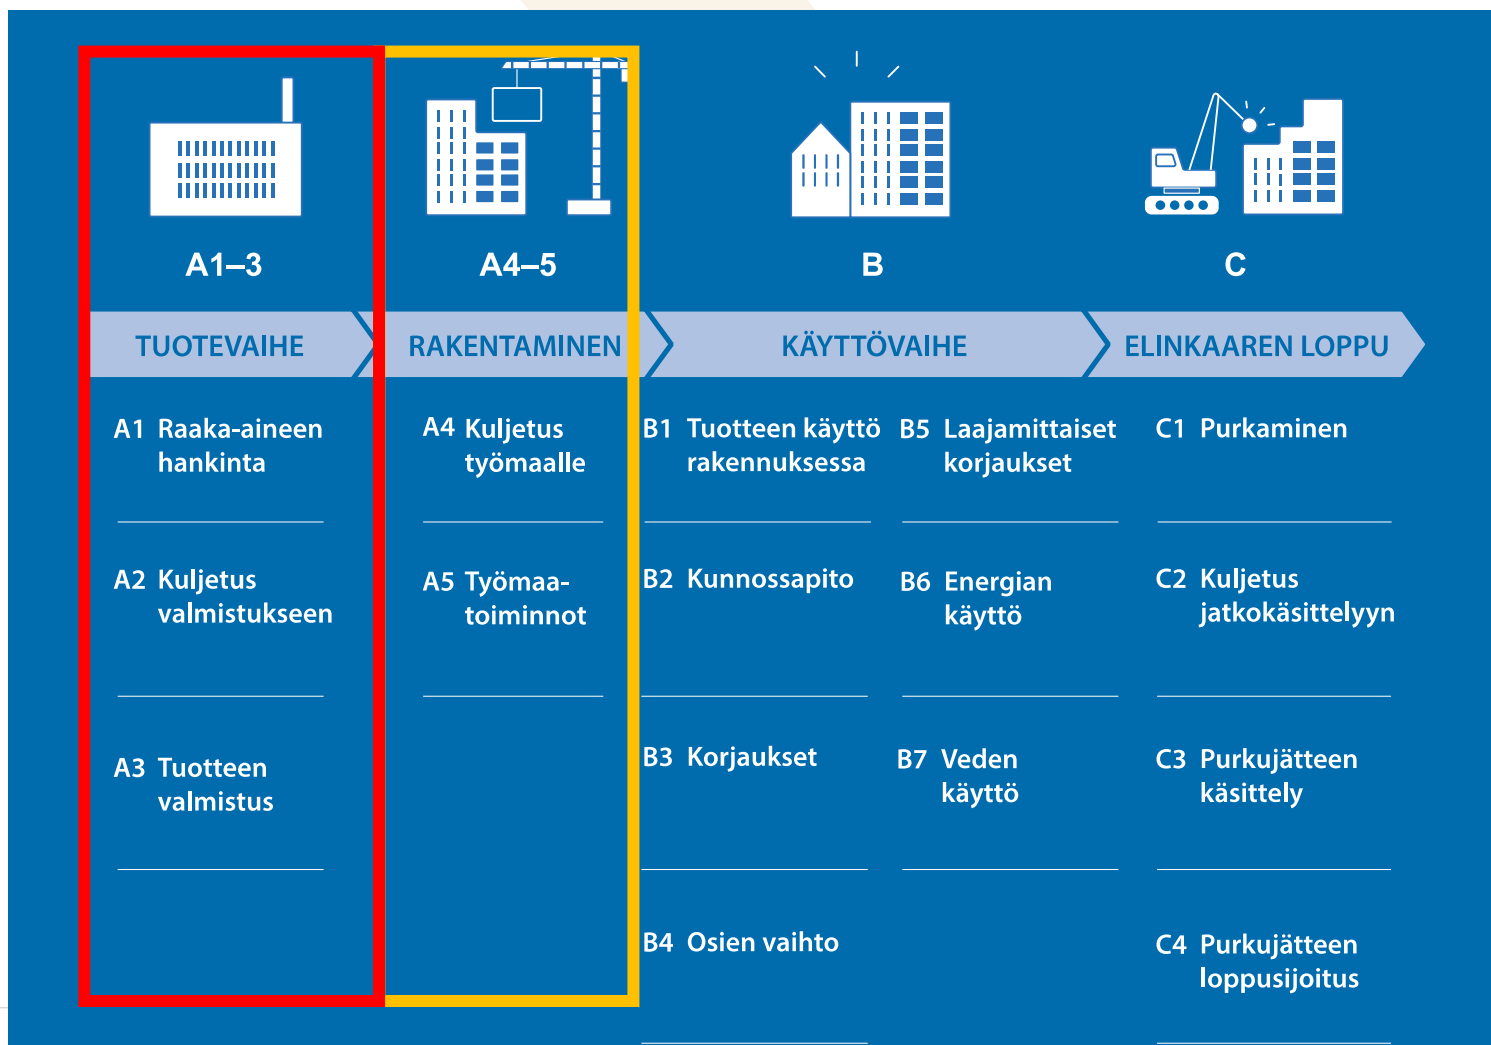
A1–3

A4–5

B

C

TUOTEVAIHE

RAKENTAMINEN

KÄYTTÖVAIHE

ELINKAAREN LOPPU

A1 Raaka-aineen hankinta

A2 Kuljetus valmistukseen

A3 Tuotteen valmistus

A4 Kuljetus työmaalle

A5 Työmaatoiminnot

B1 Tuotteen käyttö rakennuksessa

B2 Kunnossapito

B3 Korjaukset

B4 Osien vaihto

B5 Laajamittaiset korjaukset

B6 Energian käyttö

B7 Veden käyttö

C1 Purkaminen

C2 Kuljetus jatkokäsittelyyn

C3 Purkujätteen käsittely

C4 Purkujätteen loppusijoitus